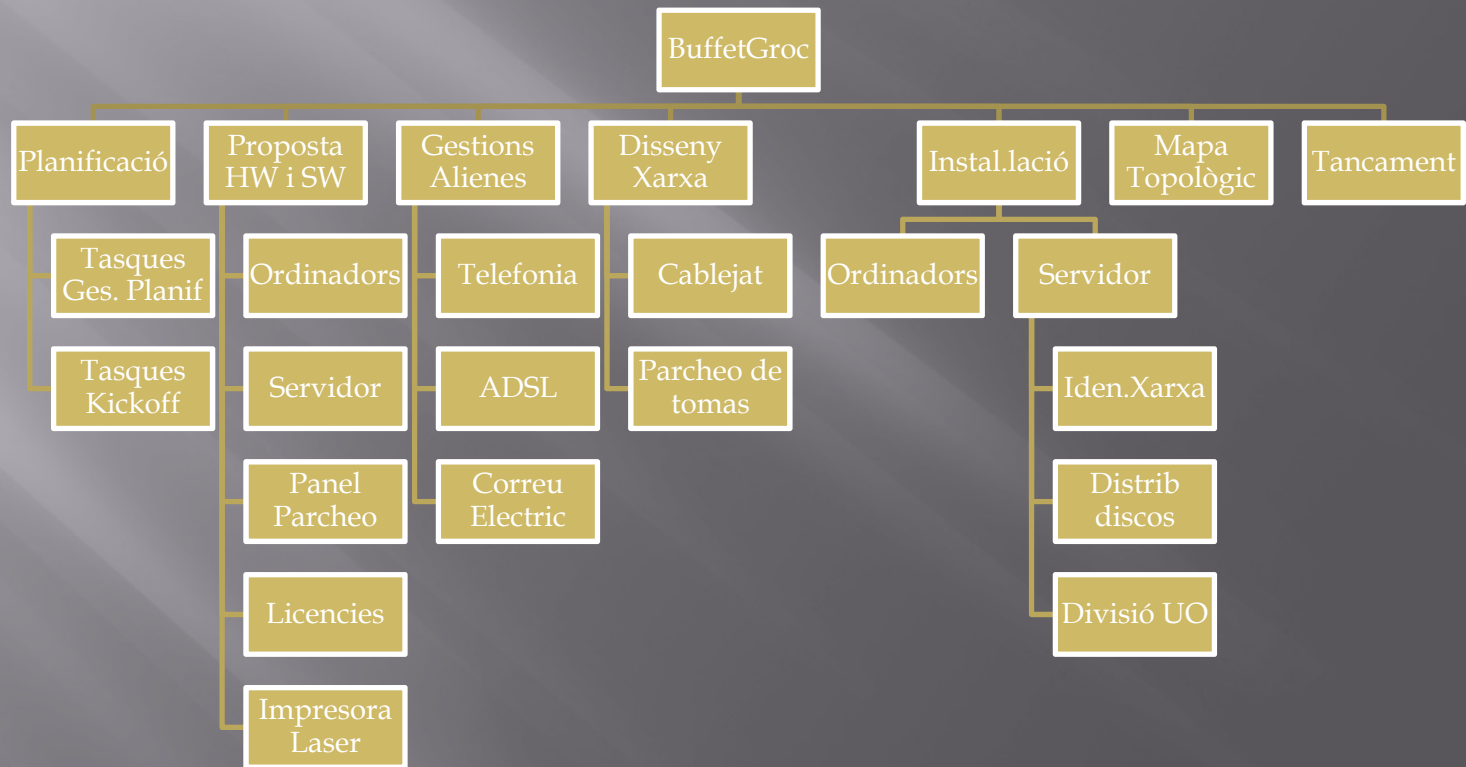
BuffetGroc

Planificació

Tasques Ges. Planif

Tasques Kickoff

Proposta HW i SW

Ordinadors

Servidor

Panel Parcheo

Licencies

Impresora Laser

Gestions Alienes

Telefonia

ADSL

Correu Electric

Disseny Xarxa

Cablejat

Parcheo de tomas

Instal.lació

Ordinadors

Servidor

Iden.Xarxa

Distrib discos

Divisió UO

Mapa Topològic

Tancament